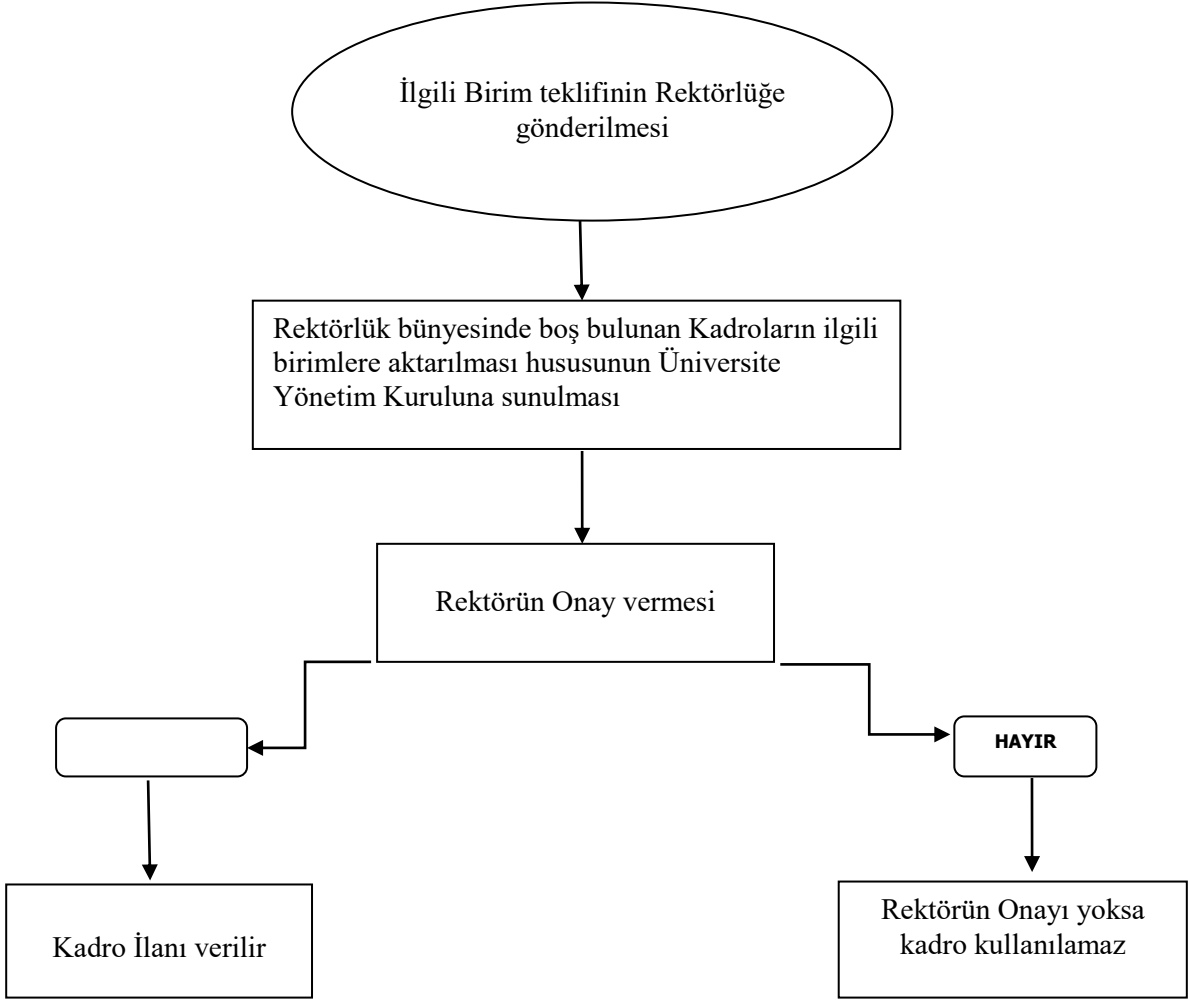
İlgili Birim teklifinin Rektörlüğe gönderilmesi

Rektörlük bünyesinde boş bulunan Kadroların ilgili birimlere aktarılması hususunun Üniversite Yönetim Kuruluna sunulması

Rektörün Onay vermesi

HAYIR

Kadro İlanı verilir

Rektörün Onayı yoksa kadro kullanılamaz